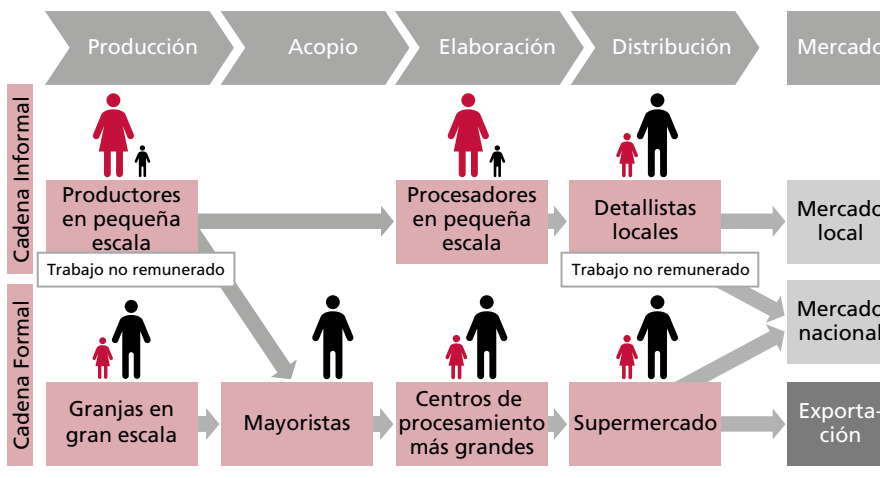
Producción
Acopio
Elaboración
Distribución
Mercado

Cadena Informal

Productores en pequeña escala
Trabajo no remunerado
Procesadores en pequeña escala
Detallistas locales
Trabajo no remunerado
Mercado local

Cadena Formal

Granjas en gran escala
Mayoristas
Centros de procesamiento más grandes
Supermercado
Mercado nacional
Exportación